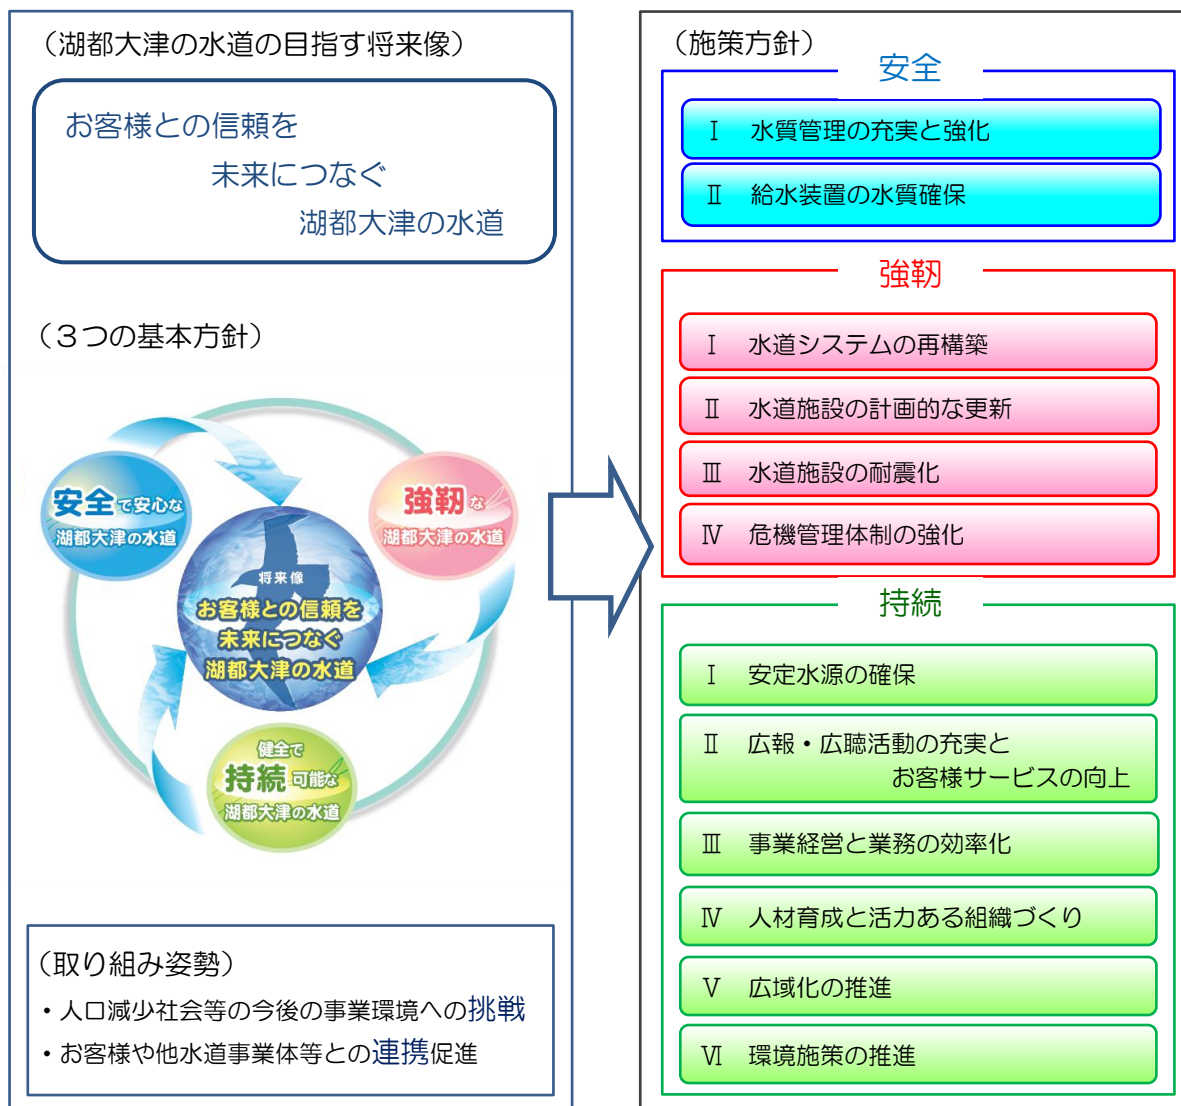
（湖都大津の水道の目指す将来像）

お客様との信頼を
未来につなぐ
湖都大津の水道

（３つの基本方針）

安全で安心な
湖都大津の水道

強靭な
湖都大津の水道

将来像
お客様との信頼を
未来につなぐ
湖都大津の水道

健全で
持続可能な
湖都大津の水道

（取り組み姿勢）
・人口減少社会等の今後の事業環境への挑戦
・お客様や他水道事業体等との連携促進

（施策方針）

安全
Ⅰ　水質管理の充実と強化
Ⅱ　給水装置の水質確保

強靭
Ⅰ　水道システムの再構築
Ⅱ　水道施設の計画的な更新
Ⅲ　水道施設の耐震化
Ⅳ　危機管理体制の強化

持続
Ⅰ　安定水源の確保
Ⅱ　広報・広聴活動の充実とお客様サービスの向上
Ⅲ　事業経営と業務の効率化
Ⅳ　人材育成と活力ある組織づくり
Ⅴ　広域化の推進
Ⅵ　環境施策の推進